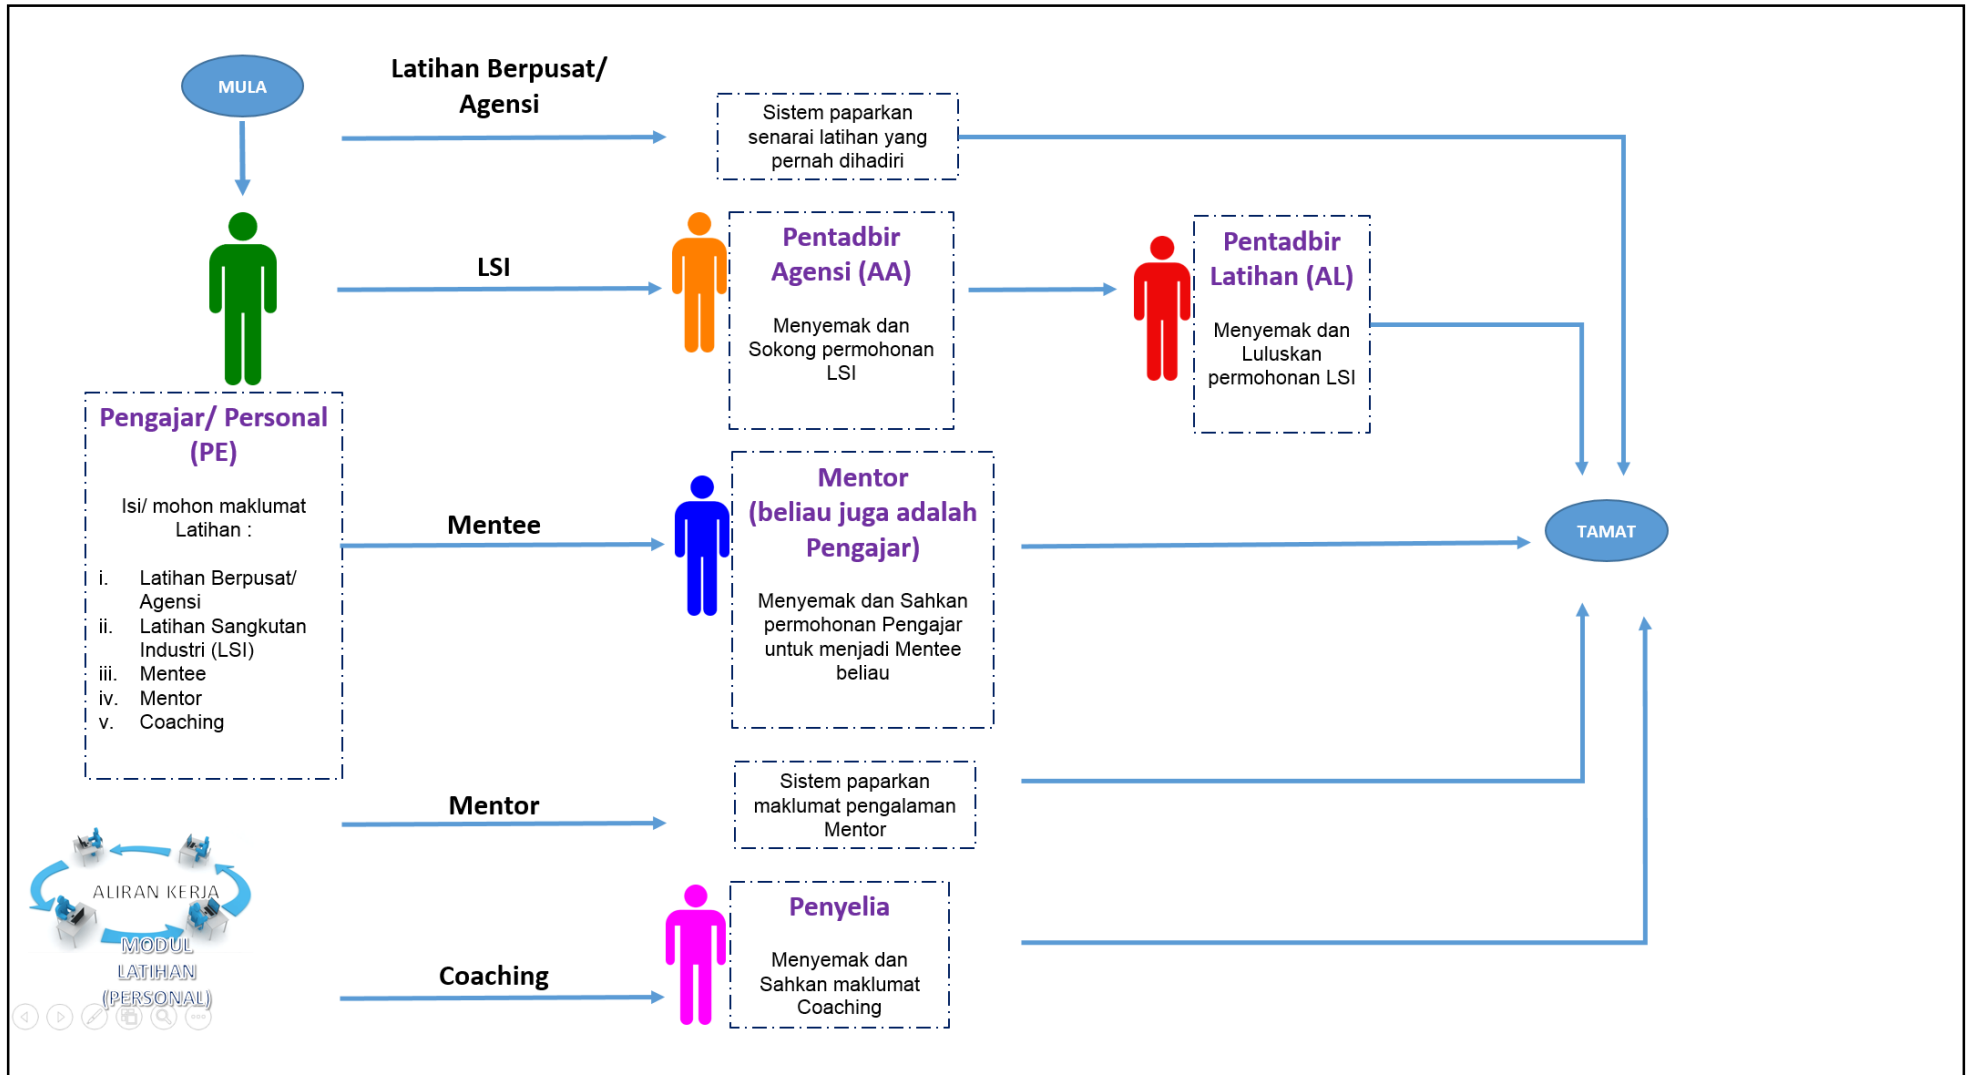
MULA

Latihan Berpusat/ Agensi

Sistem paparkan senarai latihan yang pernah dihadiri

LSI

Pentadbir Agensi (AA)

Menyemak dan Sokong permohonan LSI

Pentadbir Latihan (AL)

Menyemak dan Luluskan permohonan LSI

Pengajar/ Personal (PE)

Isi/ mohon maklumat Latihan :

i. Latihan Berpusat/ Agensi
ii. Latihan Sangkutan Industri (LSI)
iii. Mentee
iv. Mentor
v. Coaching

Mentee

Mentor (beliau juga adalah Pengajar)

Menyemak dan Sahkan permohonan Pengajar untuk menjadi Mentee beliau

TAMAT

Mentor

Sistem paparkan maklumat pengalaman Mentor

ALIRAN KERJA

MODUL LATIHAN (PERSONAL)

Coaching

Penyelia

Menyemak dan Sahkan maklumat Coaching